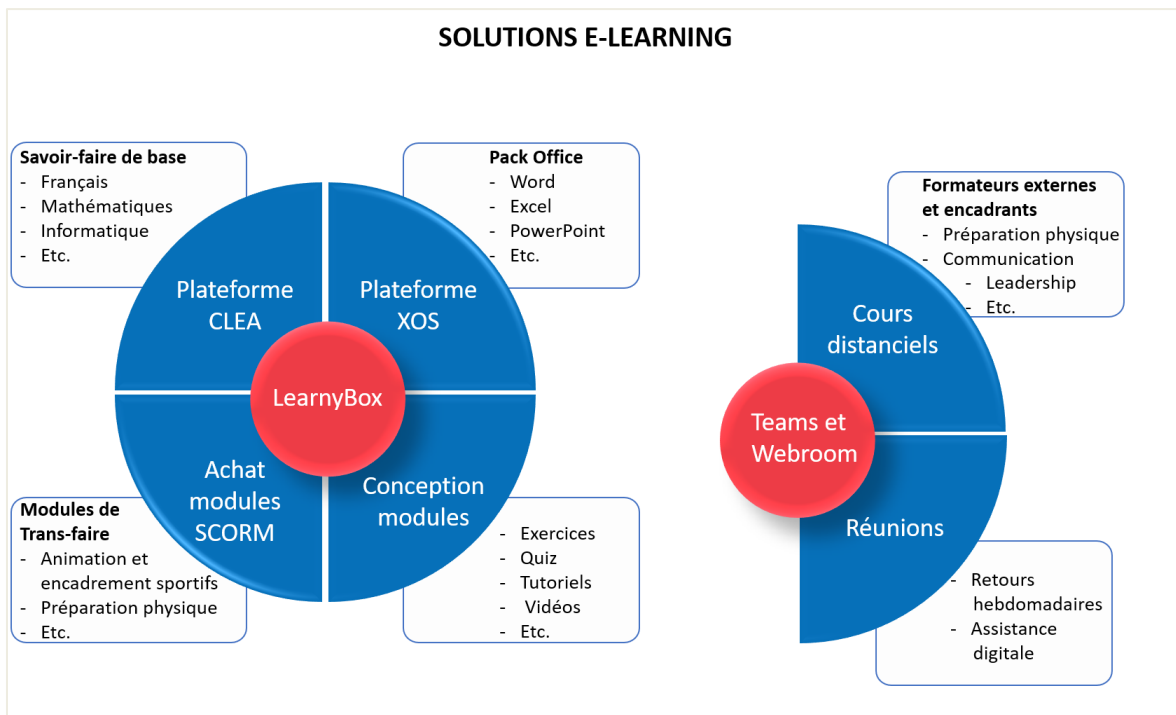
SOLUTIONS E-LEARNING

Savoir-faire de base
- Français
- Mathématiques
- Informatique
- Etc.

Pack Office
- Word
- Excel
- PowerPoint
- Etc.

Plateforme CLEA

Plateforme XOS

LearnyBox

Achat modules SCORM

Conception modules

Modules de Trans-faire
- Animation et encadrement sportifs
- Préparation physique
- Etc.

- Exercices
- Quiz
- Tutoriels
- Vidéos
- Etc.

Formateurs externes et encadrants
- Préparation physique
- Communication
- Leadership
- Etc.

Cours distanciels

Teams et Webroom

Réunions

- Retours hebdomadaires
- Assistance digitale